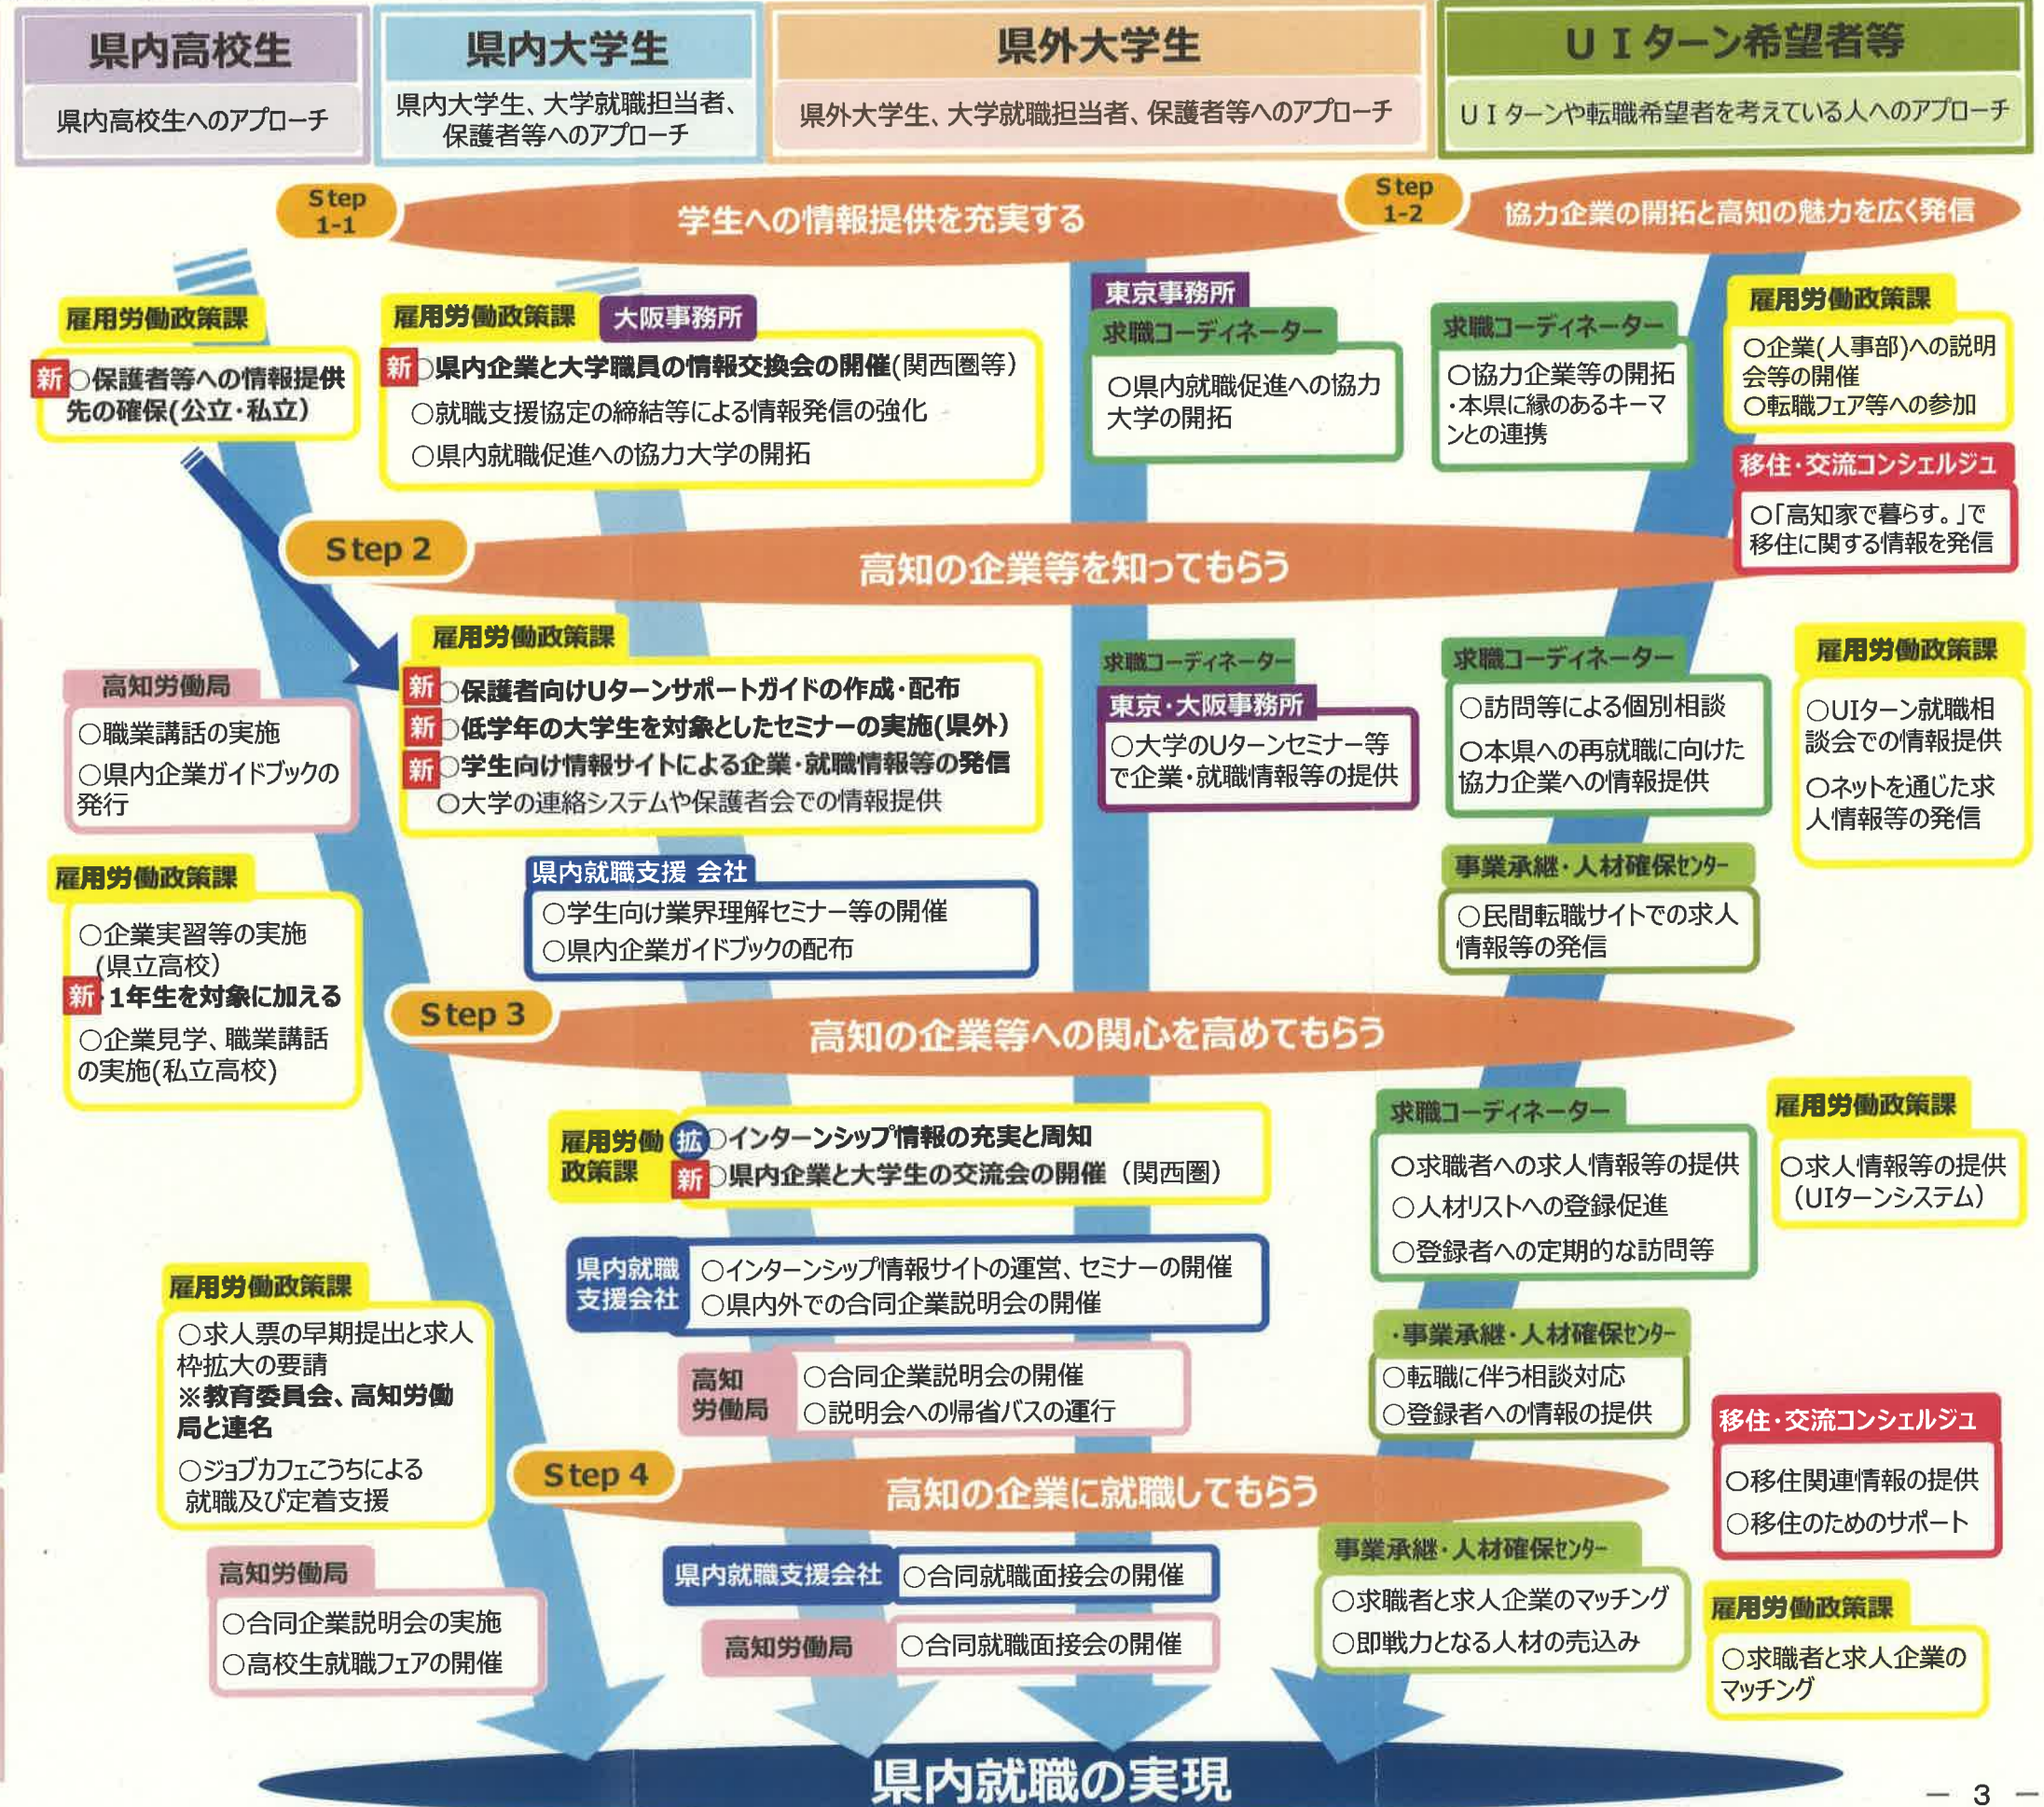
県内高校生
県内高校生へのアプローチ

県内大学生
県内大学生、大学就職担当者、保護者等へのアプローチ

県外大学生
県外大学生、大学就職担当者、保護者等へのアプローチ

ＵＩターン希望者等
ＵＩターンや転職希望者を考えている人へのアプローチ

Step 1-1 学生への情報提供を充実する

Step 1-2 協力企業の開拓と高知の魅力を広く発信

雇用労働政策課
新 ○保護者等への情報提供先の確保(公立・私立)

雇用労働政策課 大阪事務所
新 ○県内企業と大学職員の情報交換会の開催(関西圏等)
○就職支援協定の締結等による情報発信の強化
○県内就職促進への協力大学の開拓

東京事務所
求職コーディネーター
○県内就職促進への協力大学の開拓

求職コーディネーター
○協力企業等の開拓
・本県に縁のあるキーマンとの連携

雇用労働政策課
○企業(人事部)への説明会等の開催
○転職フェア等への参加

移住・交流コンシェルジュ
○「高知家で暮らす。」で移住に関する情報を発信

Step 2 高知の企業等を知ってもらう

高知労働局
○職業講話の実施
○県内企業ガイドブックの発行

雇用労働政策課
新 ○保護者向けUターンサポートガイドの作成・配布
新 ○低学年の大学生を対象としたセミナーの実施(県外)
新 ○学生向け情報サイトによる企業・就職情報等の発信
○大学の連絡システムや保護者会での情報提供

求職コーディネーター
東京・大阪事務所
○大学のUターンセミナー等で企業・就職情報等の提供

求職コーディネーター
○訪問等による個別相談
○本県への再就職に向けた協力企業への情報提供

雇用労働政策課
○UIターン就職相談会での情報提供
○ネットを通じた求人情報等の発信

雇用労働政策課
○企業実習等の実施(県立高校)
新 ・1年生を対象に加える
○企業見学、職業講話の実施(私立高校)

県内就職支援 会社
○学生向け業界理解セミナー等の開催
○県内企業ガイドブックの配布

事業承継・人材確保センター
○民間転職サイトでの求人情報等の発信

Step 3 高知の企業等への関心を高めてもらう

雇用労働政策課
拡 ○インターンシップ情報の充実と周知
新 ○県内企業と大学生の交流会の開催（関西圏）

求職コーディネーター
○求職者への求人情報等の提供
○人材リストへの登録促進
○登録者への定期的な訪問等

雇用労働政策課
○求人情報等の提供（UIターンシステム）

県内就職支援会社
○インターンシップ情報サイトの運営、セミナーの開催
○県内外での合同企業説明会の開催

雇用労働政策課
○求人票の早期提出と求人枠拡大の要請
※教育委員会、高知労働局と連名
○ジョブカフェこうちによる就職及び定着支援

高知労働局
○合同企業説明会の開催
○説明会への帰省バスの運行

・事業承継・人材確保センター
○転職に伴う相談対応
○登録者への情報の提供

移住・交流コンシェルジュ
○移住関連情報の提供
○移住のためのサポート

Step 4 高知の企業に就職してもらう

高知労働局
○合同企業説明会の実施
○高校生就職フェアの開催

県内就職支援会社
○合同就職面接会の開催

高知労働局
○合同就職面接会の開催

事業承継・人材確保センター
○求職者と求人企業のマッチング
○即戦力となる人材の売込み

雇用労働政策課
○求職者と求人企業のマッチング

県内就職の実現

— 3 —